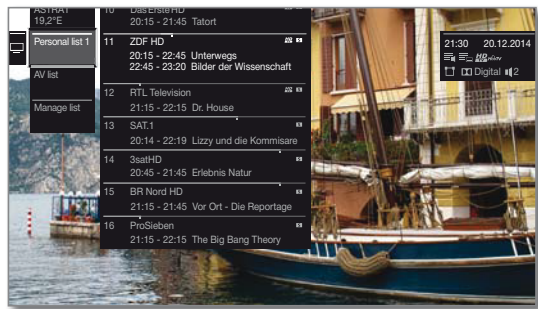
ASTRA1
19,2°E

Personal list 1

AV list

Manage list

10 Das Erste HD
20:15 - 21:45 Tatort

11 ZDF HD
20:15 - 22:45 Unterwegs
22:45 - 23:20 Bilder der Wissenschaft

12 RTL Television
21:15 - 22:15 Dr. House

13 SAT.1
20:14 - 22:19 Lizzy und die Kommisare

14 3satHD
20:45 - 21:45 Erlebnis Natur

15 BR Nord HD
21:15 - 21:45 Vor Ort - Die Reportage

16 ProSieben
21:15 - 22:15 The Big Bang Theory

21:30 20.12.2014
Digital 2